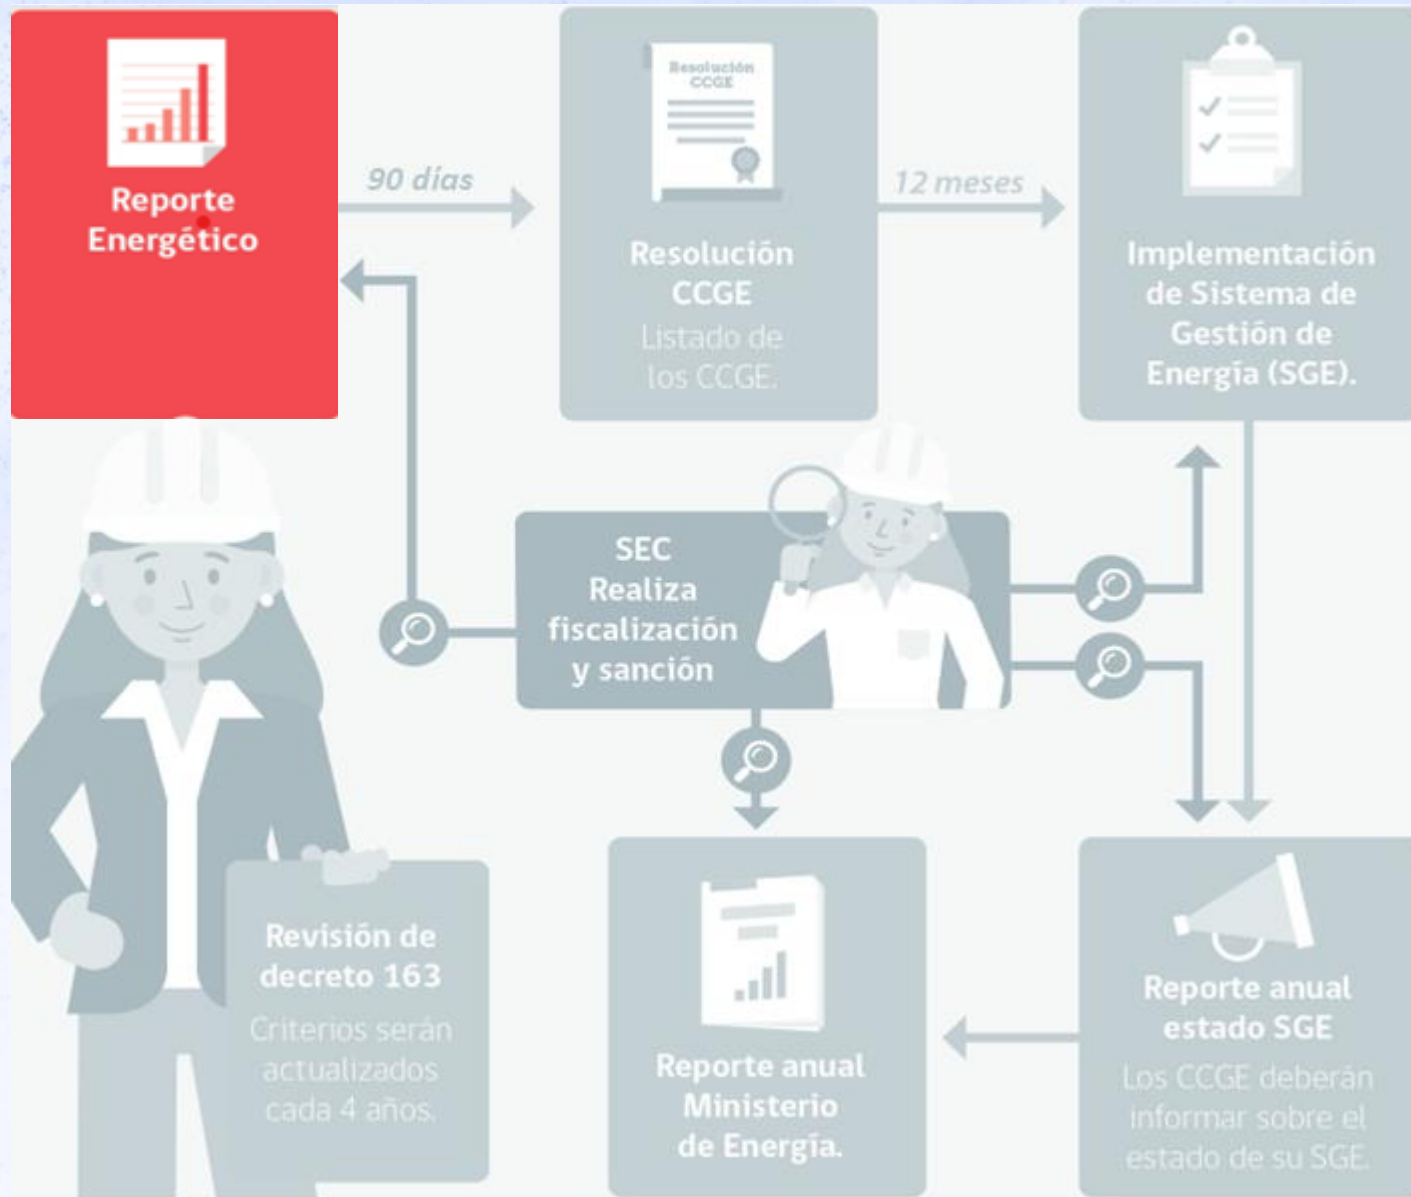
Reporte Energético

90 días

Resolución CCGE

Resolución CCGE
Listado de los CCGE.

12 meses

Implementación de Sistema de Gestión de Energía (SGE).

SEC
Realiza fiscalización y sanción

Revisión de decreto 163
Criterios serán actualizados cada 4 años.

Reporte anual Ministerio de Energía.

Reporte anual estado SGE
Los CCGE deberán informar sobre el estado de su SGE.